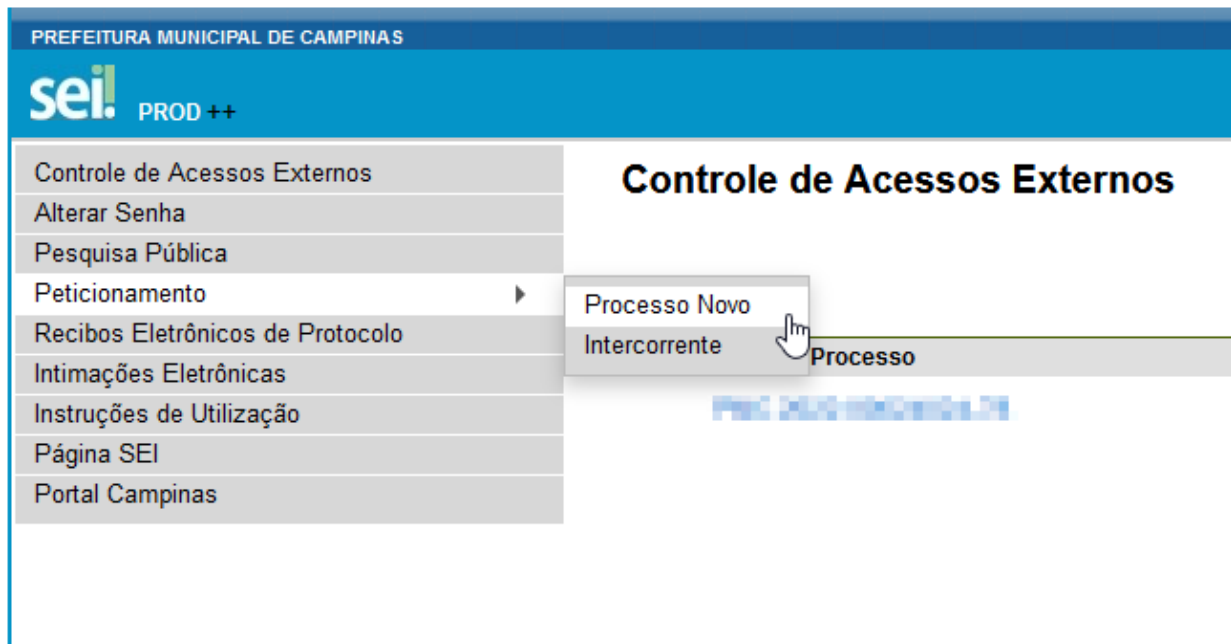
PREFEITURA MUNICIPAL DE CAMPINAS

sei! PROD ++

Controle de Acessos Externos
Alterar Senha
Pesquisa Pública
Peticionamento
Recibos Eletrônicos de Protocolo
Intimações Eletrônicas
Instruções de Utilização
Página SEI
Portal Campinas

Processo Novo
Intercorrente

Controle de Acessos Externos

Processo

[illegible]